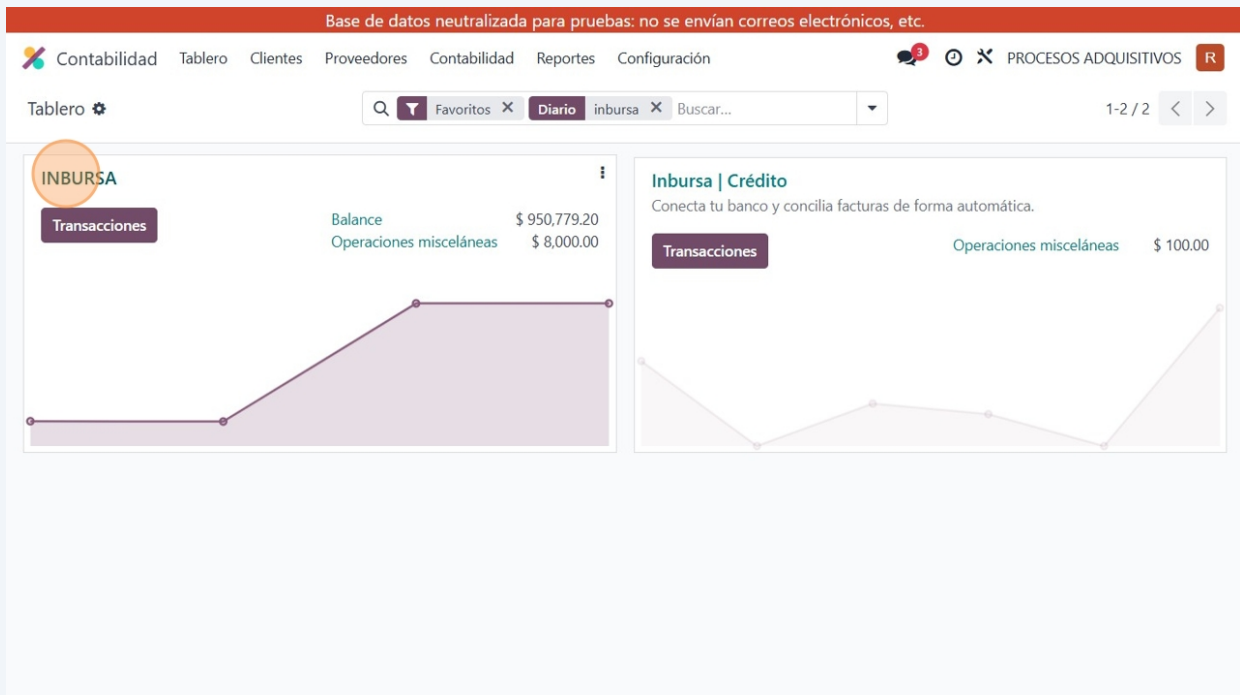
Base de datos neutralizada para pruebas: no se envían correos electrónicos, etc.

Contabilidad Tablero Clientes Proveedores Contabilidad Reportes Configuración

3 PROCESOS ADQUISITIVOS R

Tablero

Favoritos × Diario inbursa × Buscar...

1-2 / 2

INBURSA

Transacciones

Balance $ 950,779.20
Operaciones misceláneas $ 8,000.00

Inbursa | Crédito

Conecta tu banco y concilia facturas de forma automática.

Transacciones

Operaciones misceláneas $ 100.00